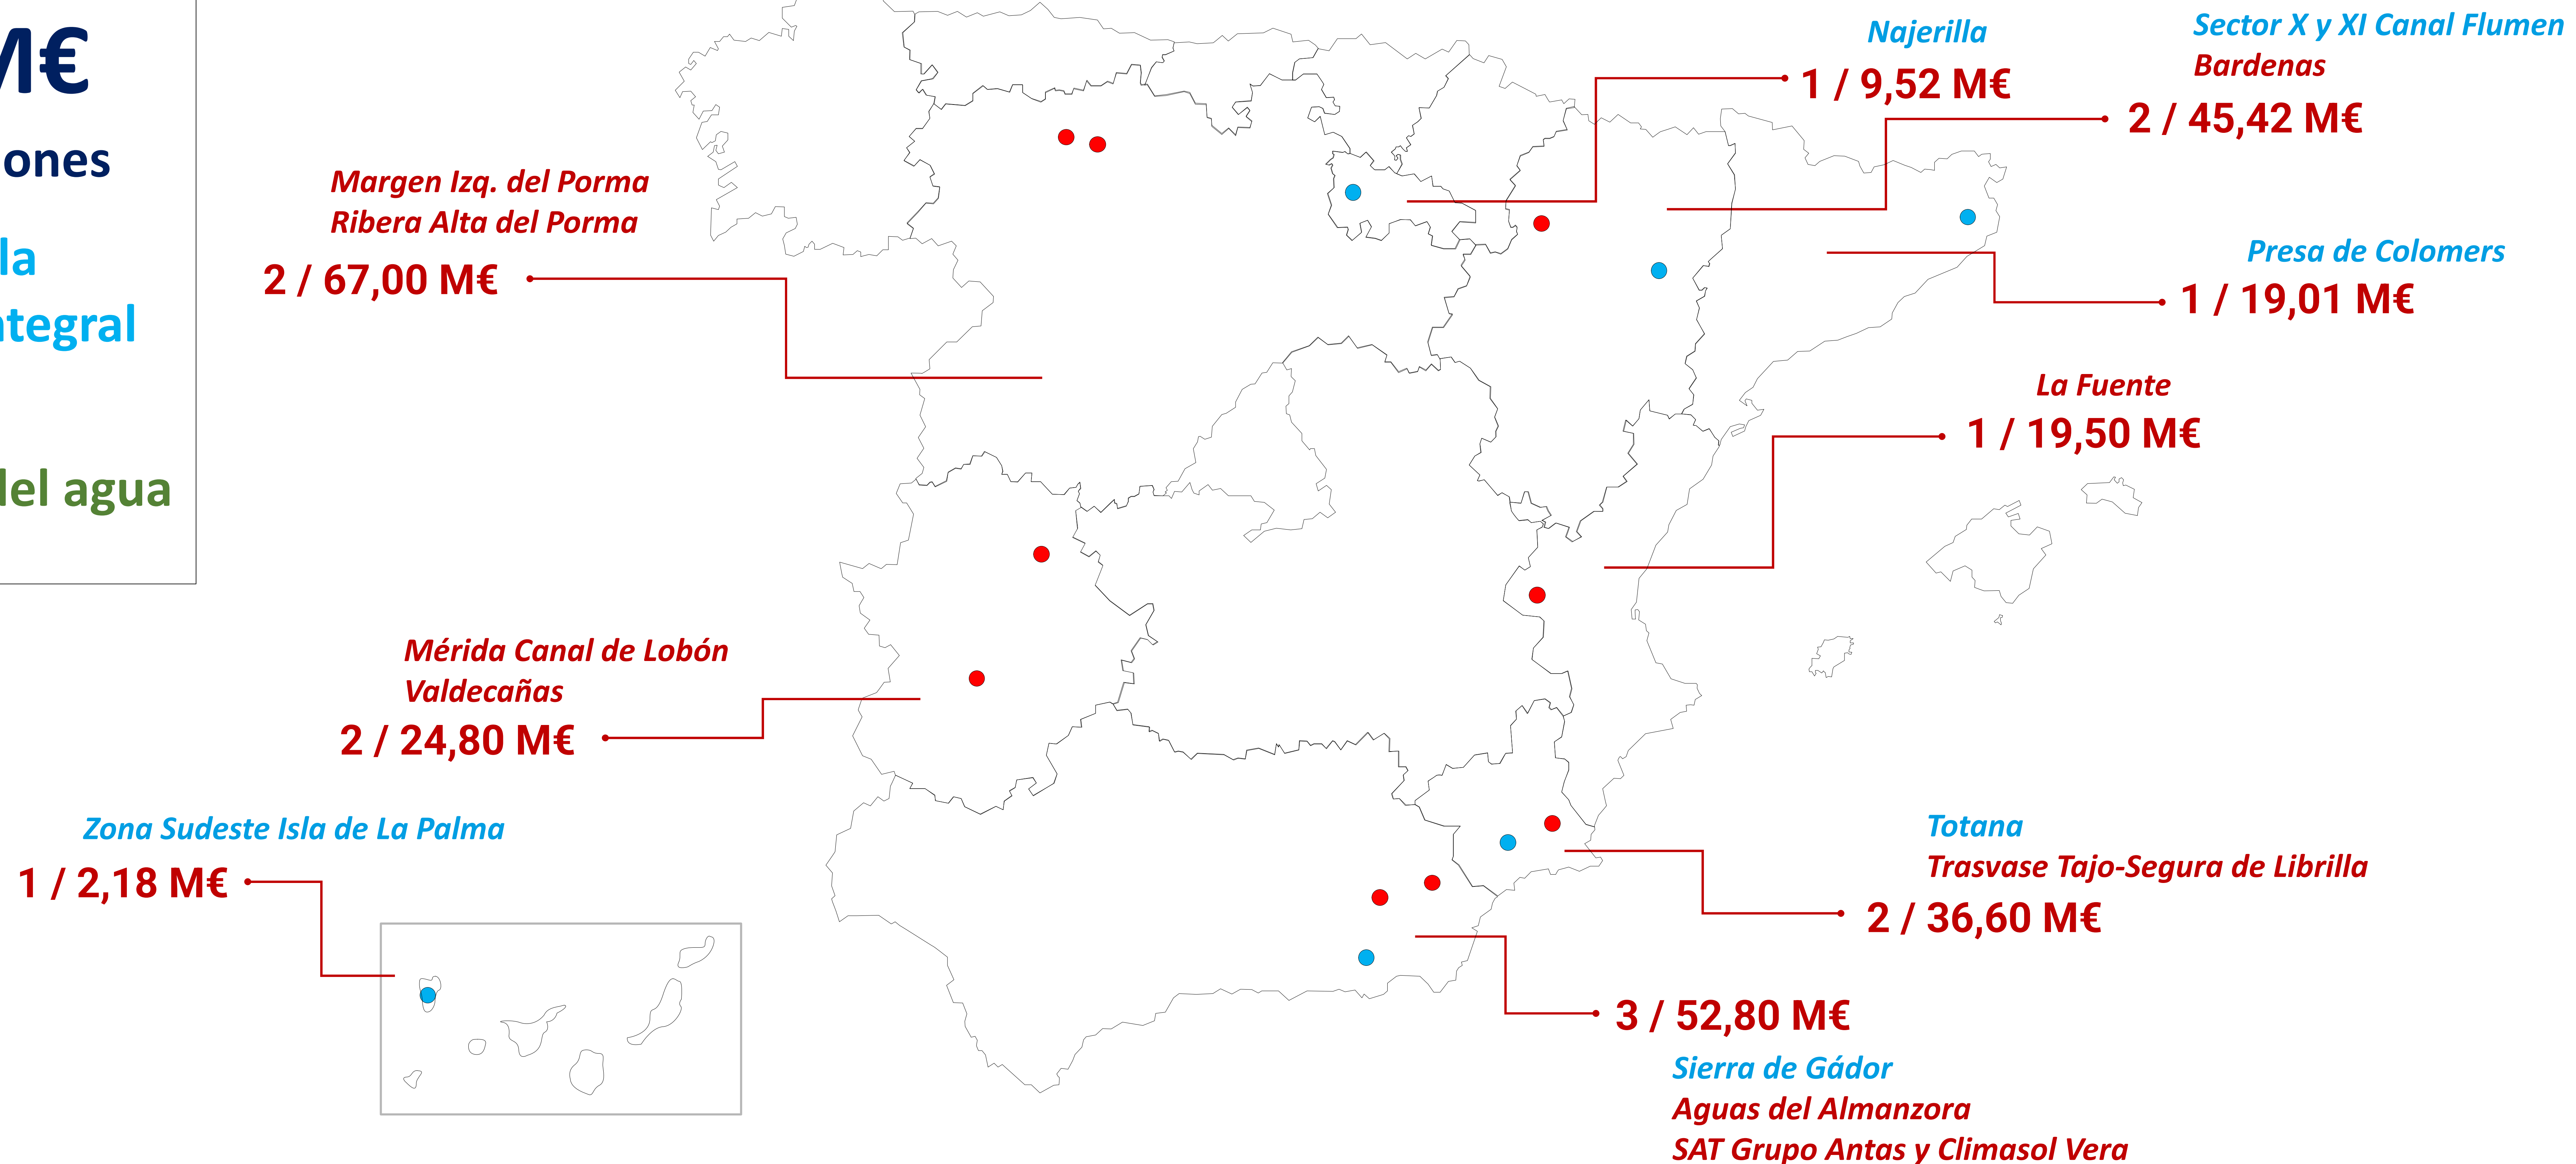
M€
ones
la
tegral
del agua

Margen Izq. del Porma
Ribera Alta del Porma
2 / 67,00 M€

Najerilla
1 / 9,52 M€

Sector X y XI Canal Flumen
Bardenas
2 / 45,42 M€

Presa de Colomers
1 / 19,01 M€

La Fuente
1 / 19,50 M€

Mérida Canal de Lobón
Valdecañas
2 / 24,80 M€

Zona Sudeste Isla de La Palma
1 / 2,18 M€

Totana
Trasvase Tajo-Segura de Librilla
2 / 36,60 M€

3 / 52,80 M€
Sierra de Gádor
Aguas del Almanzora
SAT Grupo Antas y Climasol Vera